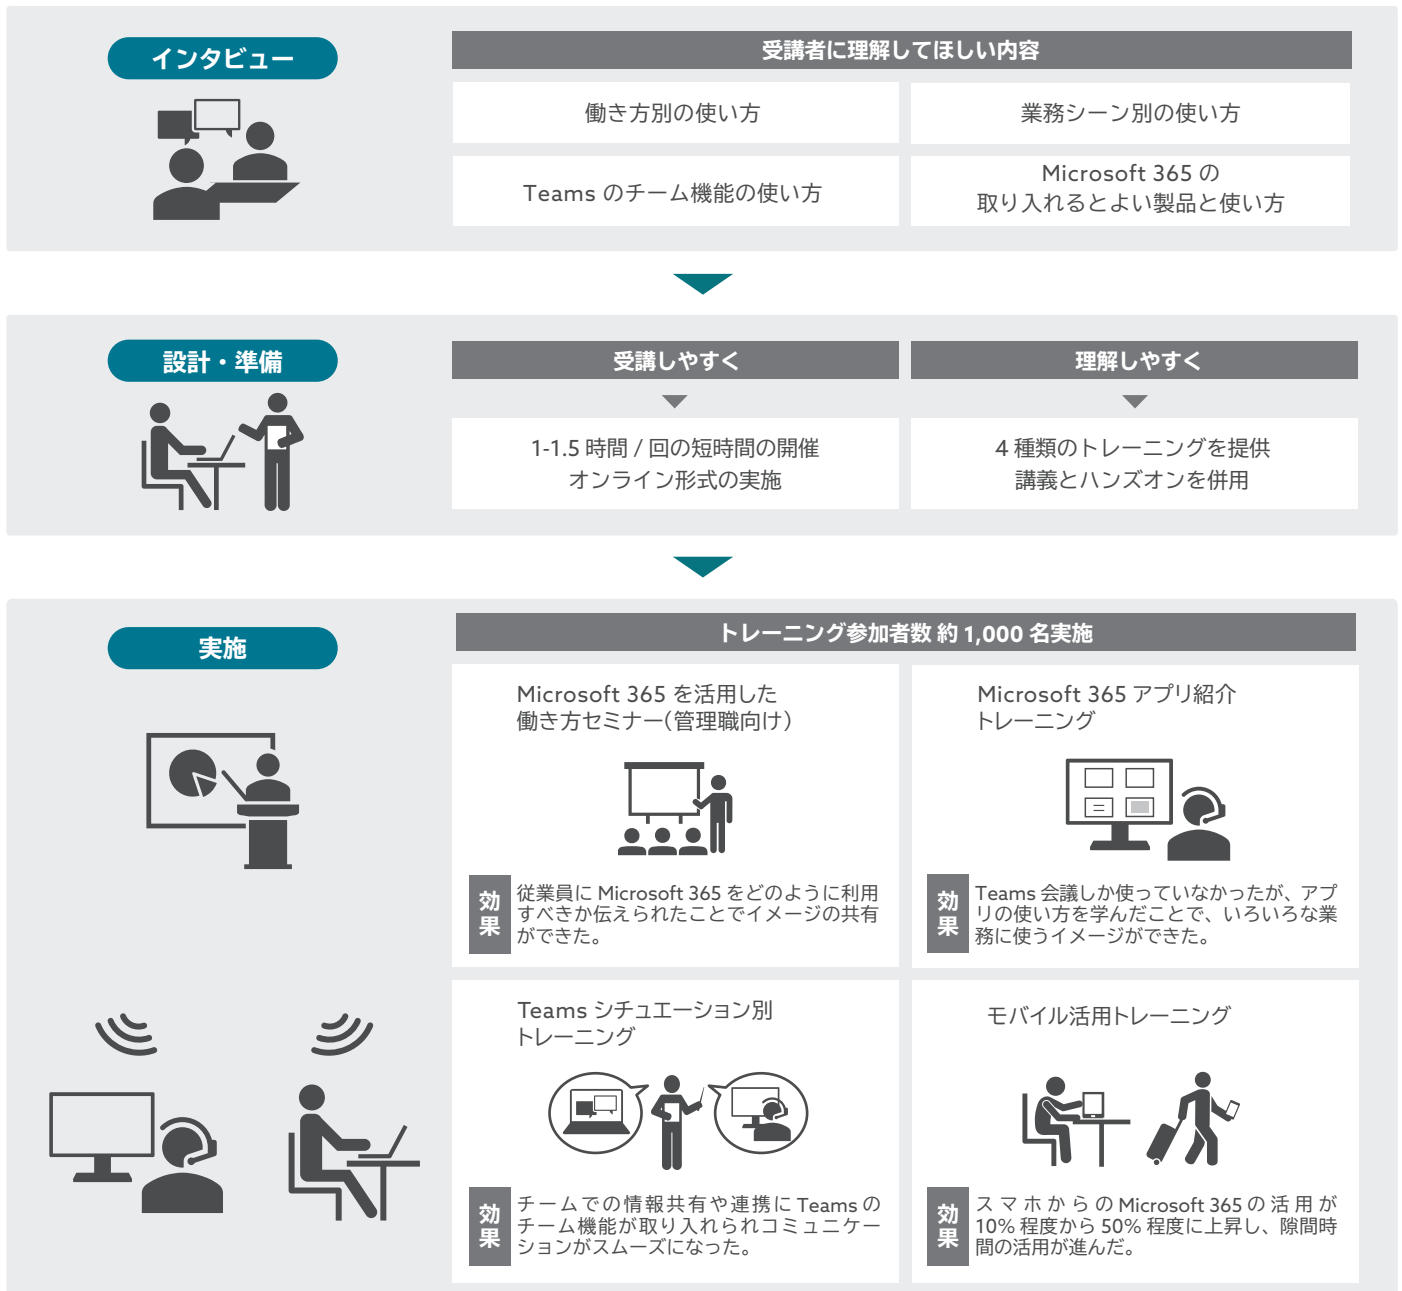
インタビュー

受講者に理解してほしい内容

| | |
|---|---|
| 働き方別の使い方 | 業務シーン別の使い方 |
| Teams のチーム機能の使い方 | Microsoft 365 の取り入れるとよい製品と使い方 |

設計・準備

受講しやすく

1-1.5 時間 / 回の短時間の開催
オンライン形式の実施

理解しやすく

4 種類のトレーニングを提供
講義とハンズオンを併用

実施

トレーニング参加者数 約 1,000 名実施

Microsoft 365 を活用した働き方セミナー(管理職向け)

効果 従業員に Microsoft 365 をどのように利用すべきか伝えられたことでイメージの共有ができた。

Microsoft 365 アプリ紹介トレーニング

効果 Teams 会議しか使っていなかったが、アプリの使い方を学んだことで、いろいろな業務に使うイメージができた。

Teams シチュエーション別トレーニング

効果 チームでの情報共有や連携に Teams のチーム機能が取り入れられコミュニケーションがスムーズになった。

モバイル活用トレーニング

効果 スマホからの Microsoft 365 の活用が 10% 程度から 50% 程度に上昇し、隙間時間の活用が進んだ。